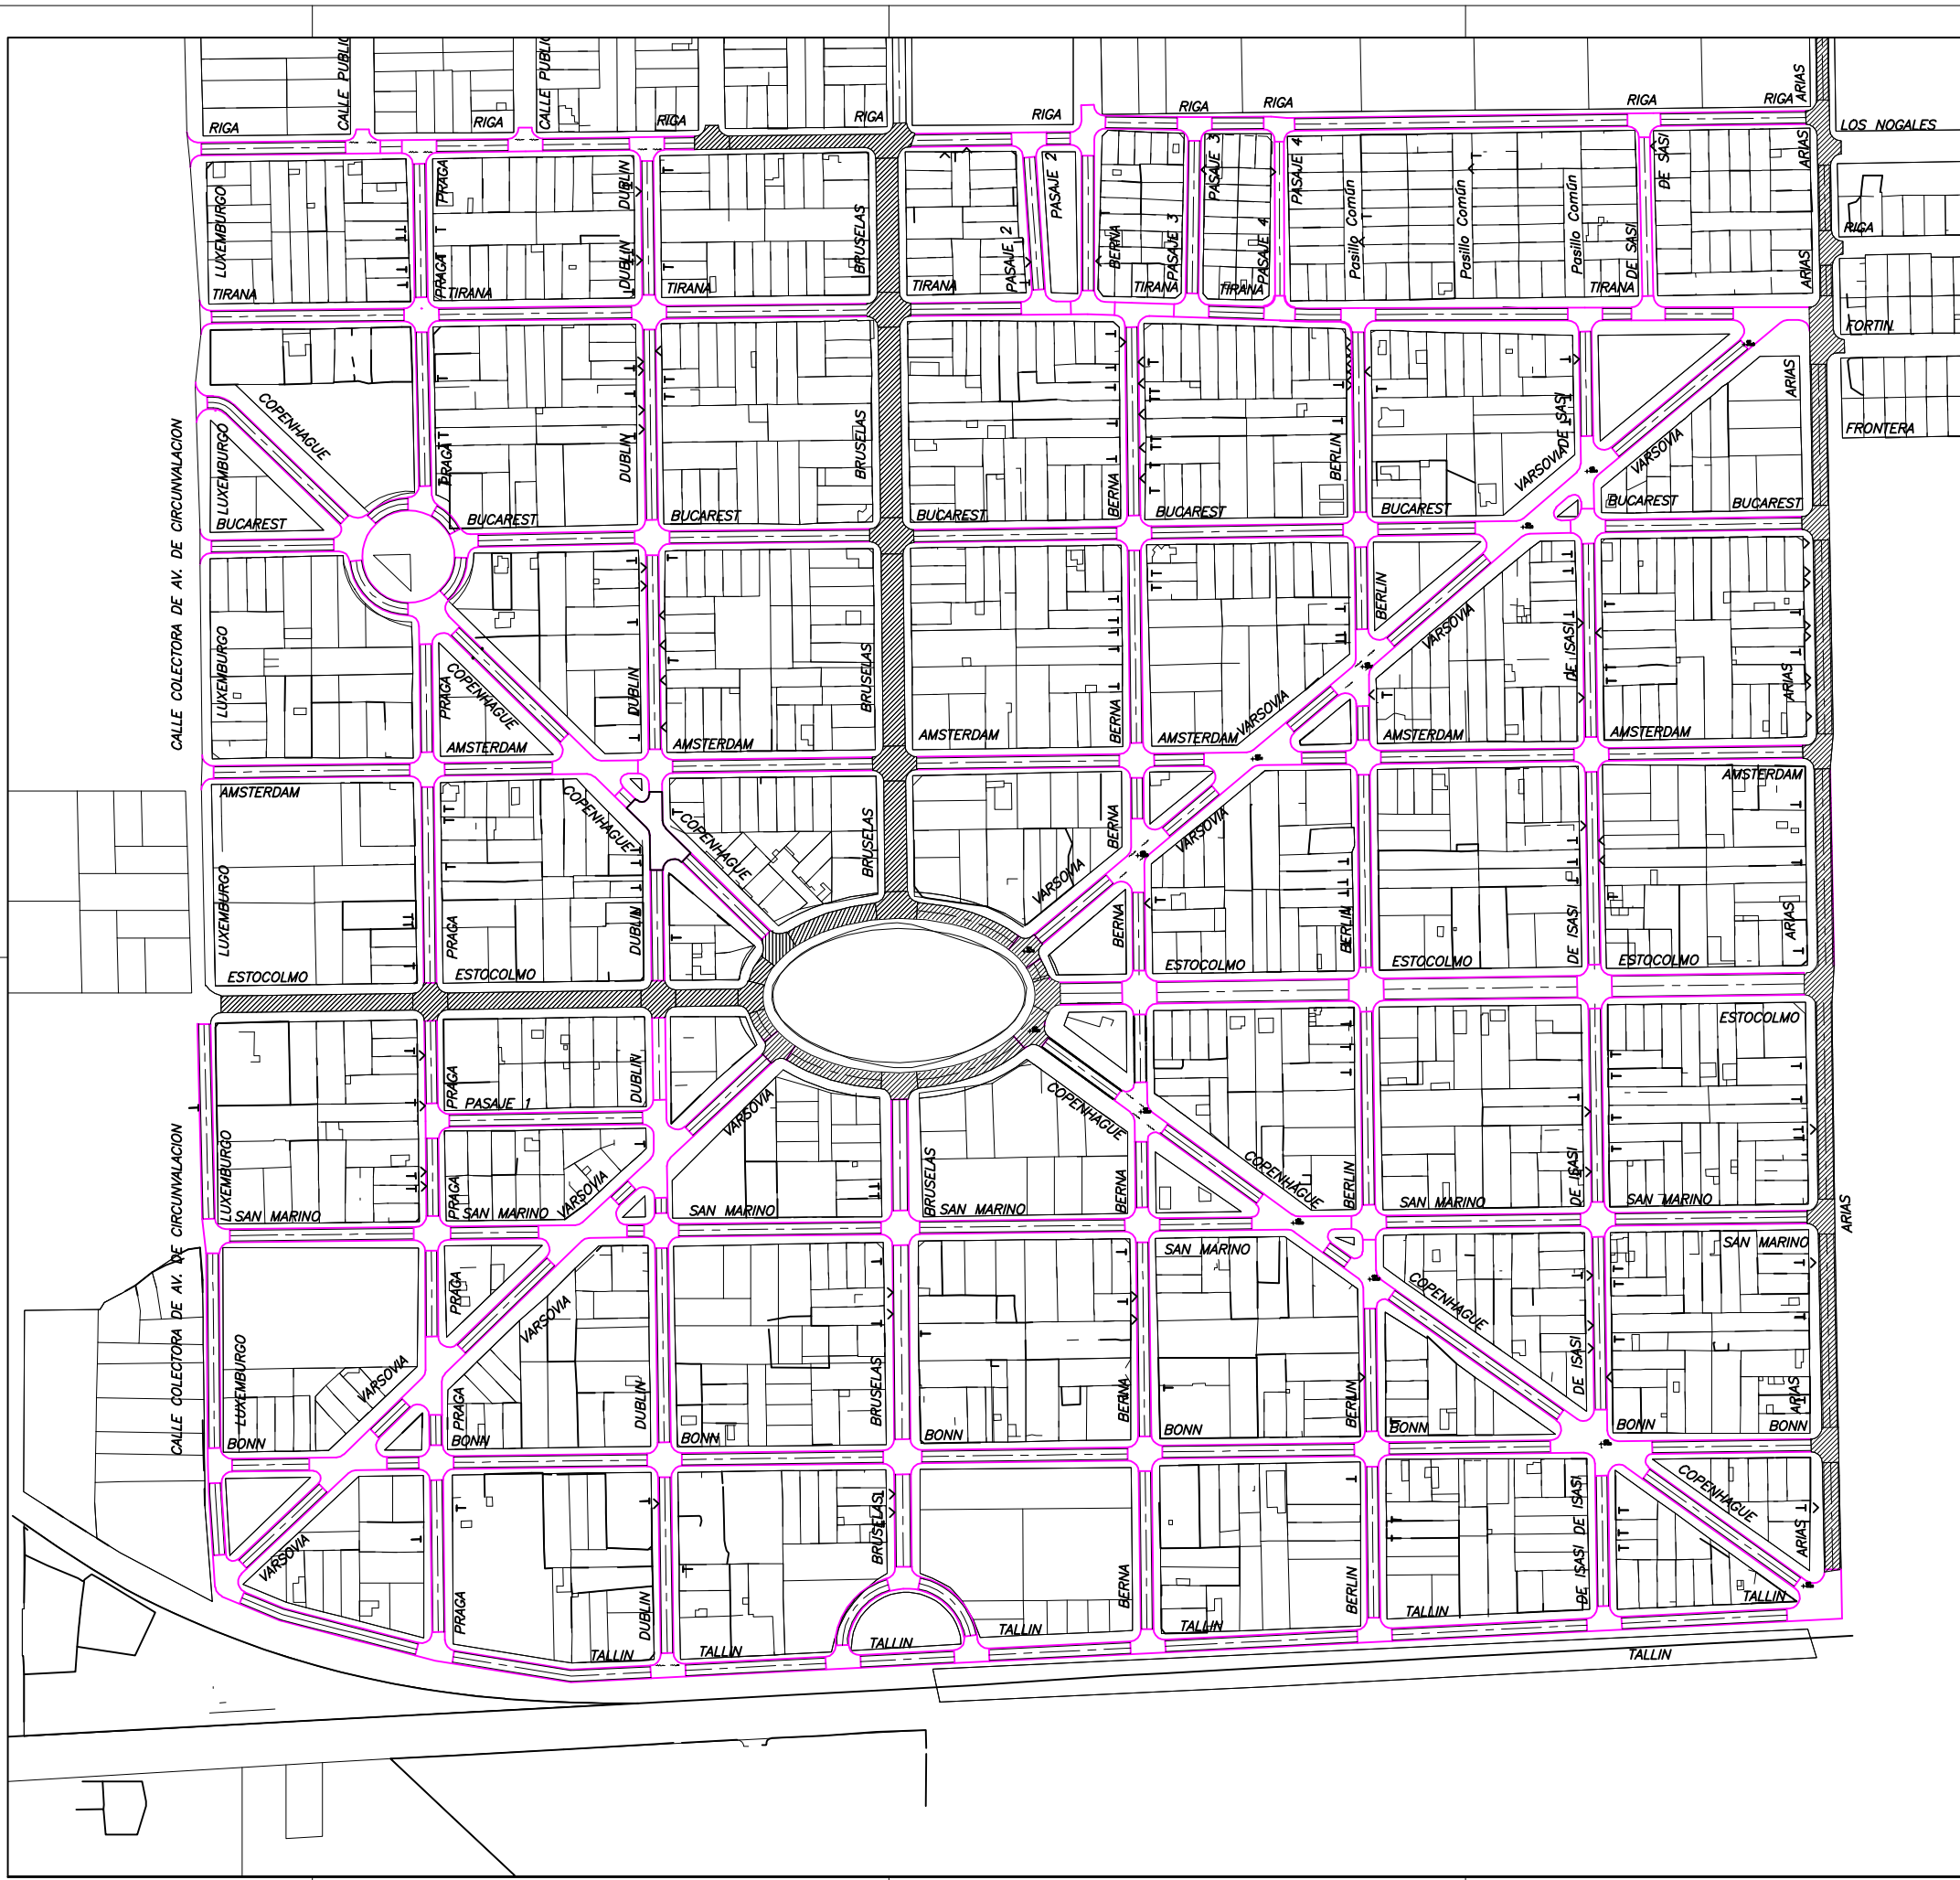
CALLE PUBLIC
CALLE PUBLIC
RIGA
RIGA
RIGA
RIGA
RIGA
RIGA
RIGA
RIGA
RIGA
ARIAS
LOS NOGALES
LUXEMBURGO
TIRANA
PRAGA
PRAGA
TIRANA
DUBLIN
DUBLIN
TIRANA
BRUSELAS
TIRANA
PASAJE 2
PASAJE 2
BERNA
TIRANA
PASAJE 3
PASAJE 3
PASAJE 4
PASAJE 4
TIRANA
PASAJE 4
Pasillo Común
Pasillo Común
Pasillo Común
TIRANA
DE ISASI
DE ISASI
ARIAS
ARIAS
RIGA
FORTIN
FRONTERA
COPENHAGUE
LUXEMBURGO
BUCAREST
PRAGA
BUCAREST
DUBLIN
BUCAREST
BRUSELAS
BUCAREST
BERNA
BUCAREST
BERLIN
BUCAREST
DE ISASI
VARSOVIA
VARSOVIA
BUCAREST
BUCAREST
ARIAS
CALLE COLECTORA DE AV. DE CIRCUNVALACION
LUXEMBURGO
PRAGA
COPENHAGUE
AMSTERDAM
DUBLIN
AMSTERDAM
BRUSELAS
AMSTERDAM
BERNA
AMSTERDAM
VARSOVIA
BERLIN
VARSOVIA
AMSTERDAM
DE ISASI
AMSTERDAM
ARIAS
AMSTERDAM
LUXEMBURGO
ESTOCOLMO
COPENHAGUE
PRAGA
ESTOCOLMO
DUBLIN
COPENHAGUE
BRUSELAS
VARSOVIA
BERNA
VARSOVIA
BERNA
BERLIN
ESTOCOLMO
ESTOCOLMO
DE ISASI
ESTOCOLMO
ARIAS
AMSTERDAM
ESTOCOLMO
PRAGA
PASAJE 1
DUBLIN
LUXEMBURGO
SAN MARINO
PRAGA
SAN MARINO
VARSOVIA
VARSOVIA
SAN MARINO
BRUSELAS
SAN MARINO
COPENHAGUE
BERNA
COPENHAGUE
BERLIN
SAN MARINO
DE ISASI
SAN MARINO
ARIAS
CALLE COLECTORA DE AV. DE CIRCUNVALACION
LUXEMBURGO
VARSOVIA
BONN
PRAGA
VARSOVIA
PRAGA
BONN
DUBLIN
BONN
BRUSELAS
BONN
BERNA
SAN MARINO
BONN
BERLIN
COPENHAGUE
BONN
DE ISASI
SAN MARINO
BONN
ARIAS
BONN
VARSOVIA
PRAGA
TALLIN
DUBLIN
TALLIN
BRUSELAS
TALLIN
TALLIN
BERNA
TALLIN
BERLIN
TALLIN
DE ISASI
COPENHAGUE
ARIAS
TALLIN
TALLIN